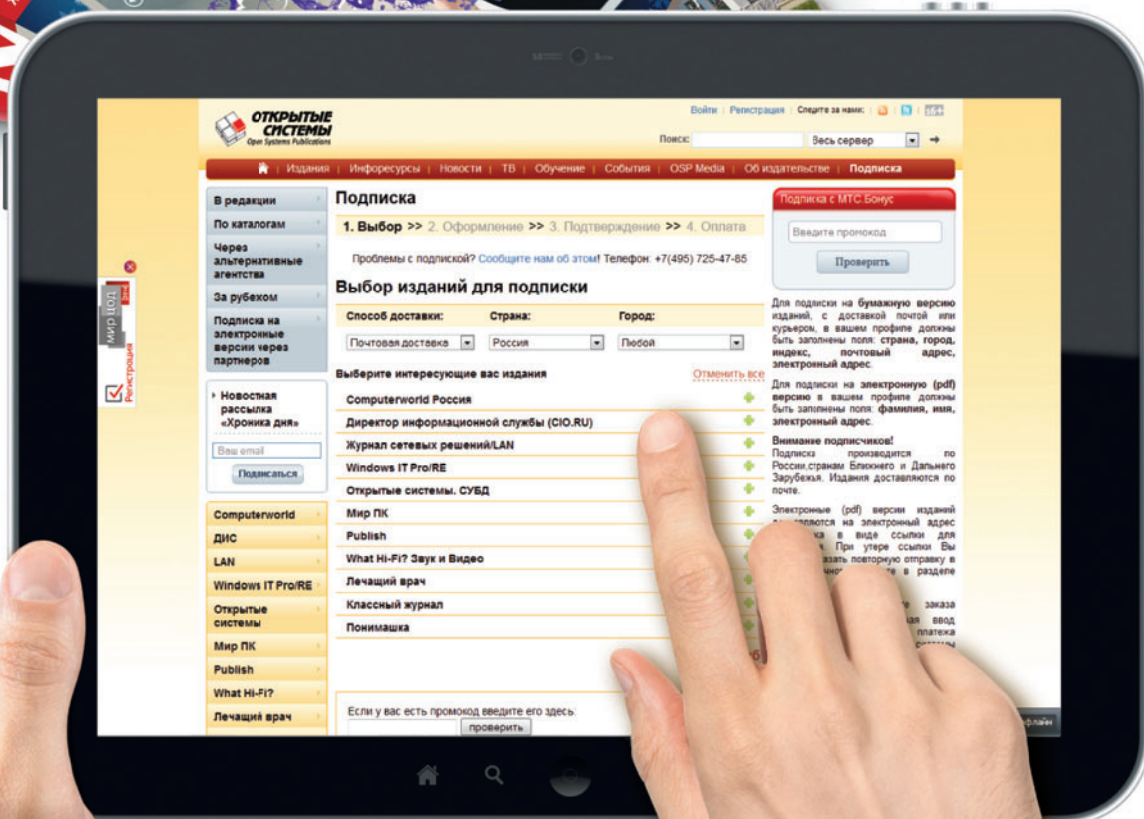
ОТКРЫТЫЕ СИСТЕМЫ
Open Systems Publications

Войти | Регистрация | Следите за нами:

Поиск: Весь сервер

Издания | Инфоресурсы | Новости | ТВ | Обучение | События | OSP Media | Об издательстве | Подписка

В редакции
По каталогам
Через альтернативные агентства
За рубежом
Подписка на электронные версии через партнеров

Новостная рассылка «Хроника дня»
Ваш email
Подписаться

Computerworld
ДИС
LAN
Windows IT Pro/RE
Открытые системы
Мир ПК
Publish
What Hi-Fi?
Лечащий врач

МИР ПК
Регистрация

Подписка

1. Выбор >> 2. Оформление >> 3. Подтверждение >> 4. Оплата

Проблемы с подпиской? Сообщите нам об этом! Телефон: +7(495) 725-47-85

Выбор изданий для подписки

| Способ доставки: | Страна: | Город: |
|---|---|---|
| Почтовая доставка | Россия | Любой |

Выберите интересующие вас издания
Отменить все

Computerworld Россия
Директор информационной службы (CIO.RU)
Журнал сетевых решений/LAN
Windows IT Pro/RE
Открытые системы. СУБД
Мир ПК
Publish
What Hi-Fi? Звук и Видео
Лечащий врач
Классный журнал
Понимашка

Если у вас есть промокод введите его здесь:
проверить

Подписка с МТС Бонус
Введите промокод
Проверить

Для подписки на бумажную версию изданий, с доставкой почтой или курьером, в вашем профиле должны быть заполнены поля: страна, город, индекс, почтовый адрес, электронный адрес.

Для подписки на электронную (pdf) версию в вашем профиле должны быть заполнены поля: фамилия, имя, электронный адрес.

Внимание подписчиков!
Подписка производится по России,странам Ближнего и Дальнего Зарубежья. Издания доставляются по почте.

Электронные (pdf) версии изданий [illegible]ются на электронный адрес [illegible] в виде ссылки для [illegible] При утере ссылки Вы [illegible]зать повторную отправку в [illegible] в разделе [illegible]

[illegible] заказа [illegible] ввод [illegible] платежа

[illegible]флайн